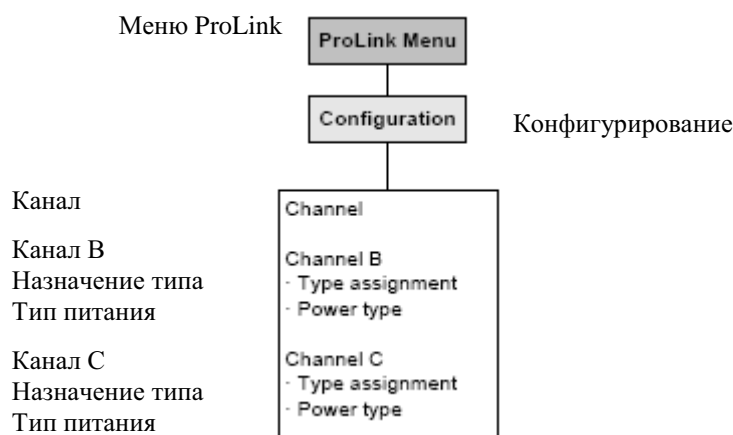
Меню ProLink

ProLink Menu

Configuration

Конфигурирование

Канал

Канал B
Назначение типа
Тип питания

Канал C
Назначение типа
Тип питания

Channel

Channel B
· Type assignment
· Power type

Channel C
· Type assignment
· Power type